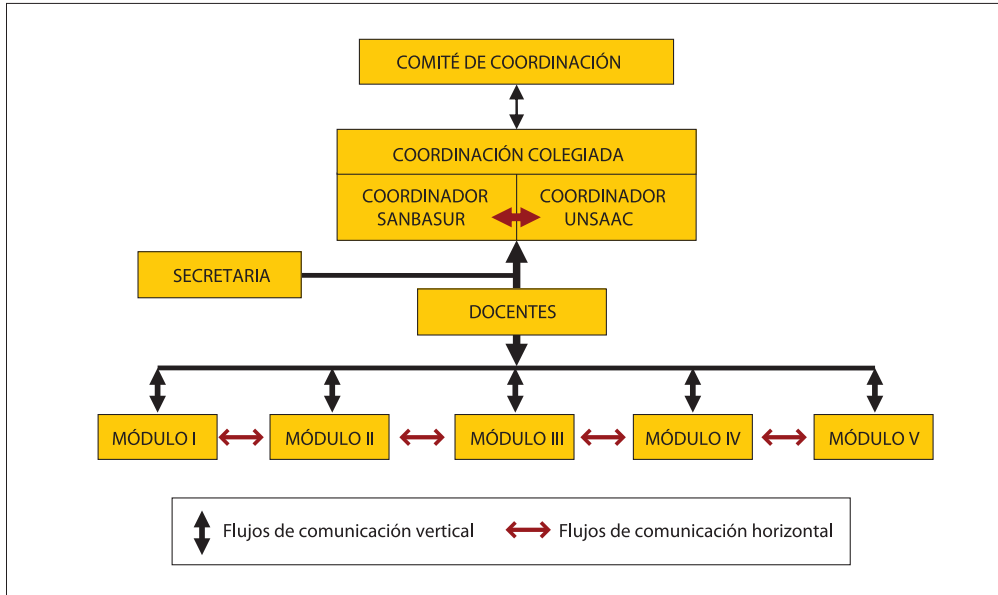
COMITÉ DE COORDINACIÓN

COORDINACIÓN COLEGIADA

COORDINADOR SANBASUR

COORDINADOR UNSAAC

SECRETARIA

DOCENTES

MÓDULO I

MÓDULO II

MÓDULO III

MÓDULO IV

MÓDULO V

Flujos de comunicación vertical

Flujos de comunicación horizontal